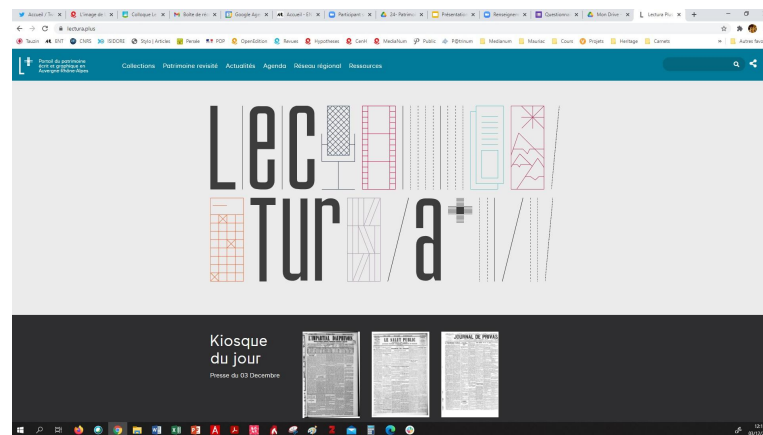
Accueil / Tw | L'image de | Colloque Lo | Boîte de ré | Google Agr | Accueil - En | Participants | 2d- Patrimo | Présentation | Renseignem | Questionnai | Mon Drive | Lecture Plus

lectura.plus

Tausin | ENT | CNRS | ISIDORE | Stylo | Articles | Persée | PDF | OpenEdition | Revues | Hypotheses | Cairn | Medialium | Public | P@trinum | Mediatum | Mauriac | Cours | Projets | Heritage | Carnets | Autres favoris

Portail du patrimoine écrit et graphique en Auvergne-Rhône-Alpes

Collections | Patrimoine revisité | Actualités | Agenda | Réseau régional | Ressources

LEC TUR A

Kiosque du jour

Presse du 03 Decembre

L'IMPARTIAL DAUPHINOIS

LE SALUT PUBLIC

JOURNAL DE PRIVAS